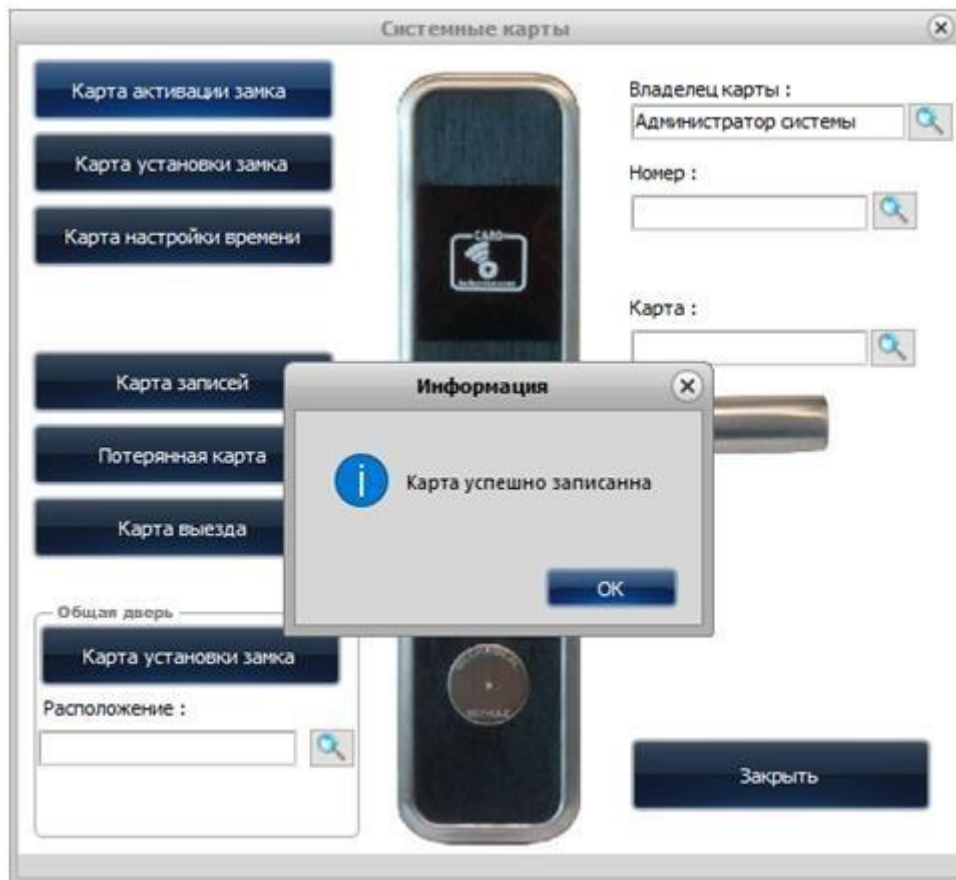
Системные карты

Карта активации замка

Карта установки замка

Карта настройки времени

Карта записей

Потерянная карта

Карта выезда

Общая дверь

Карта установки замка

Расположение :

Владелец карты :

Администратор системы

Номер :

Карта :

CARD

Закрыть

Информация

Карта успешно записанна

OK